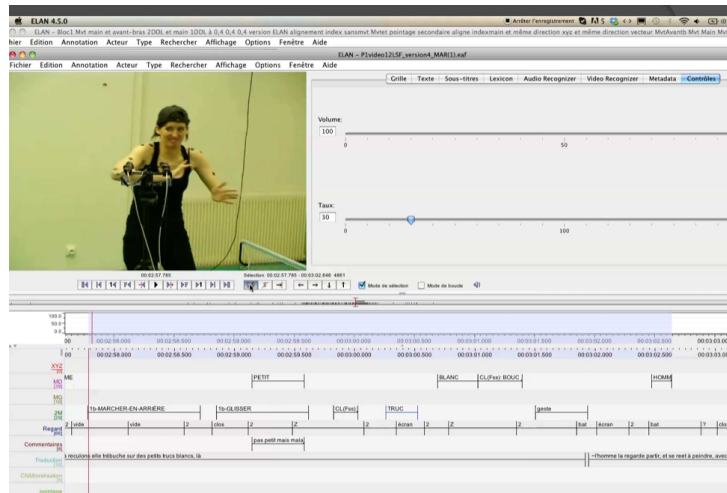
ELAN 4.5.0
Arrêter l'enregistrement
ELAN - Bloc1 Mvt main et avant-bras 2DOL et main 1DDL à 0,4 0,4 0,4 version ELAN alignement index sansmvt Mvtet pointage secondaire aligne indexmain et même direction xyz et même direction vecteur MvtAvantb Mvt Main Mv
hier Edition Annotation Acteur Type Rechercher Affichage Options Fenêtre Aide
ELAN - P1video12LSF_version4_MAR(1).eaf
Fichier Edition Annotation Acteur Type Rechercher Affichage Options Fenêtre Aide
Grille Texte Sous-titres Lexicon Audio Recognizer Video Recognizer Metadata Contrôles
Volume:
100
0
50
Taux:
30
0
100
00:02:57.785
Sélection: 00:02:57.785 - 00:03:02.846 4861
Mode de sélection
Mode de boucle
100.0
50.0
0.0
00
00:02:58.000
00:02:58.500
00:02:59.000
00:02:59.500
00:03:00.000
00:03:00.500
00:03:01.000
00:03:01.500
00:03:02.000
00:03:02.500
00:03:03.0
XYZ
MD
ME
MG
2M
Regard
Commentaires
Traduction
CNMinimisation
PETIT
BLANC
CL(Fss): BOUC
HOMM
1b-MARCHER-EN-ARRIÈRE
1b-GLISSER
CL(Fss)
TRUC
geste
2 vide
vide
2
clos
2
Z
2
écran
2
Z
2
bal
écran
2
bal
?
clo
pas petit mais mala
reculons elle trébuche sur des petits trucs blancs, là
~l'homme la regarde partir, et se met à peindre, avec